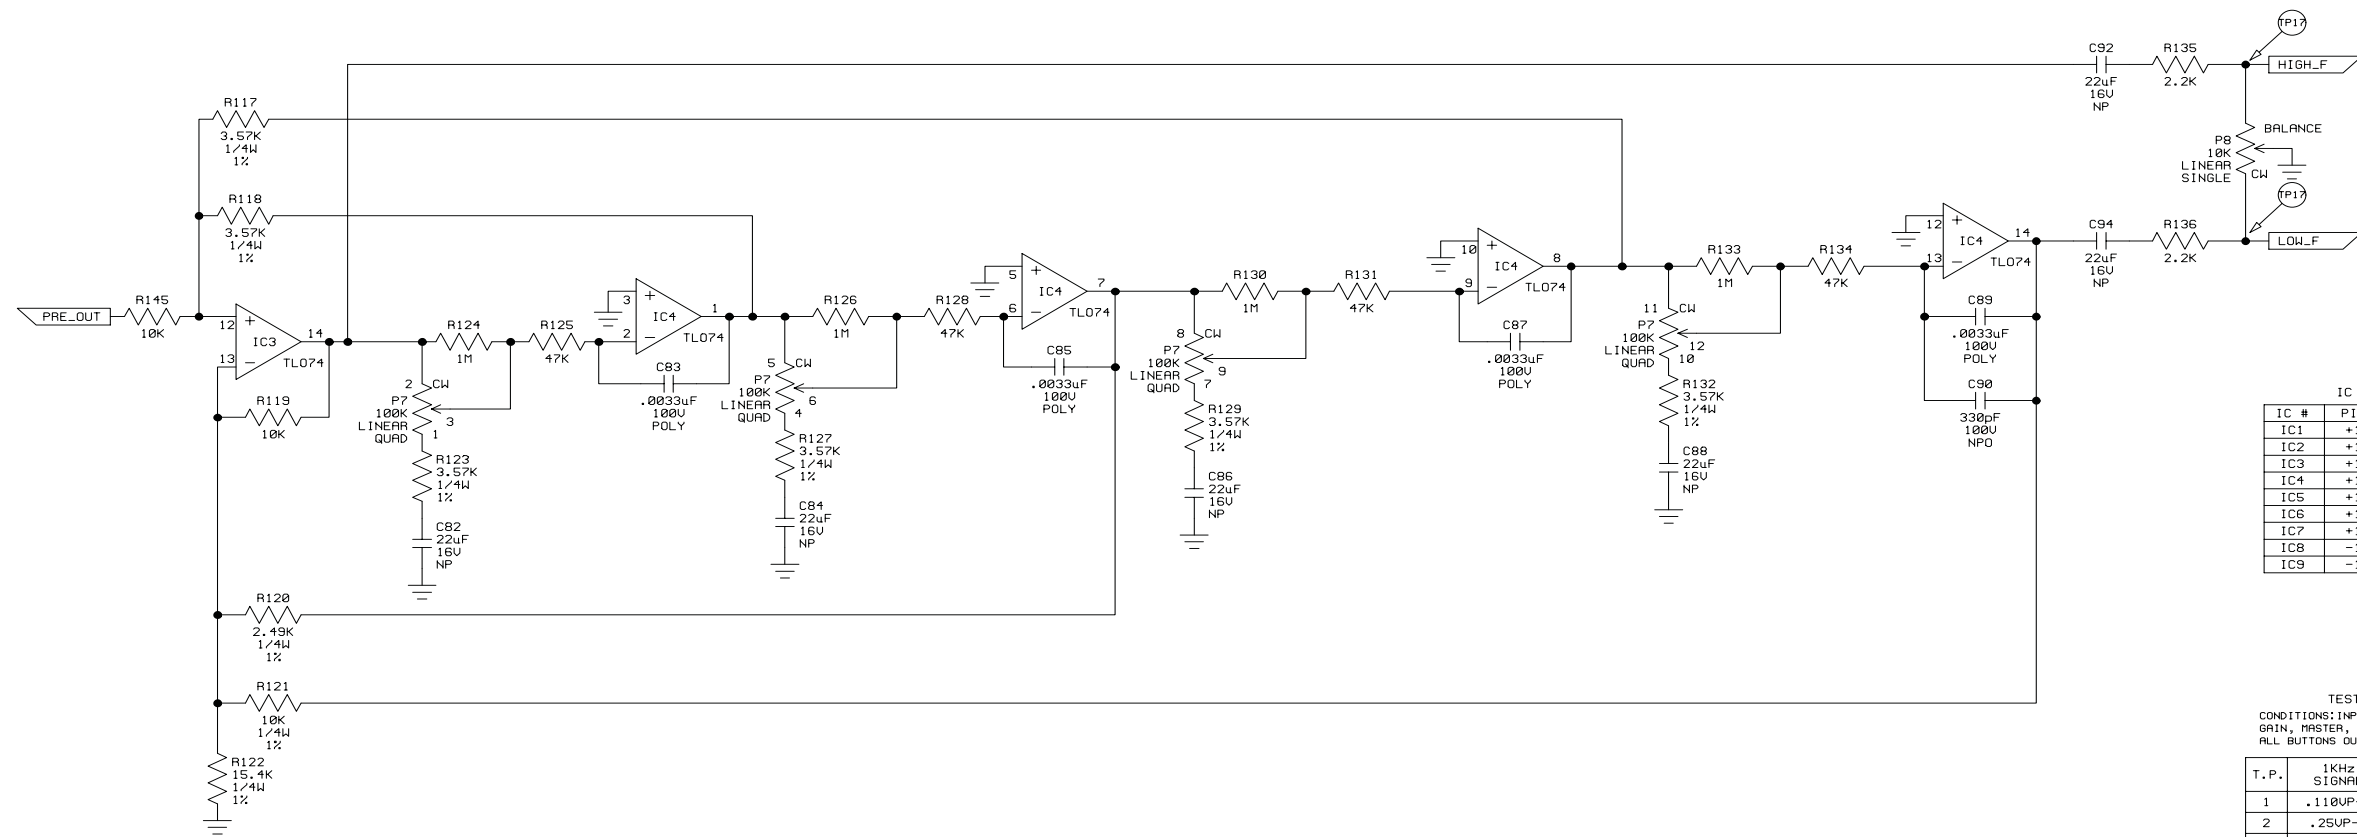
TP17
C92
22uF
16V
NP
R135
2.2K
HIGH_F
R117
3.57K
1/4W
1%
BALANCE
P8
10K
LINEAR
SINGLE
CW
TP17
R118
3.57K
1/4W
1%
C94
22uF
16V
NP
R136
2.2K
LOW_F
12
+
IC4
14
13
–
TL074
R133
1M
R134
47K
10
+
IC4
8
9
–
TL074
R130
1M
R131
47K
5
+
IC4
7
6
–
TL074
R126
1M
R128
47K
3
+
IC4
1
2
–
TL074
R124
1M
R125
47K
PRE_OUT
R145
10K
12
+
IC3
14
13
–
TL074
R119
10K
2
CW
P7
100K
LINEAR
QUAD
3
1
R123
3.57K
1/4W
1%
C82
22uF
16V
NP
C83
.0033uF
100V
POLY
5
CW
P7
100K
LINEAR
QUAD
6
4
R127
3.57K
1/4W
1%
C84
22uF
16V
NP
C85
.0033uF
100V
POLY
8
CW
P7
100K
LINEAR
QUAD
9
7
R129
3.57K
1/4W
1%
C86
22uF
16V
NP
C87
.0033uF
100V
POLY
11
CW
P7
100K
LINEAR
QUAD
12
10
R132
3.57K
1/4W
1%
C88
22uF
16V
NP
C89
.0033uF
100V
POLY
C90
330pF
100V
NPO
IC
| IC # | PI |
|---|---|
| IC1 | +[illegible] |
| IC2 | +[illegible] |
| IC3 | +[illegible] |
| IC4 | +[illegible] |
| IC5 | +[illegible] |
| IC6 | +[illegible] |
| IC7 | +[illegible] |
| IC8 | –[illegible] |
| IC9 | –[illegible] |
R120
2.49K
1/4W
1%
R121
10K
1/4W
1%
R122
15.4K
1/4W
1%
TEST
CONDITIONS:INP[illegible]
GAIN, MASTER, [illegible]
ALL BUTTONS OU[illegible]
| T.P. | 1KHz SIGNA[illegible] |
|---|---|
| 1 | .110VP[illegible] |
| 2 | .25VP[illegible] |